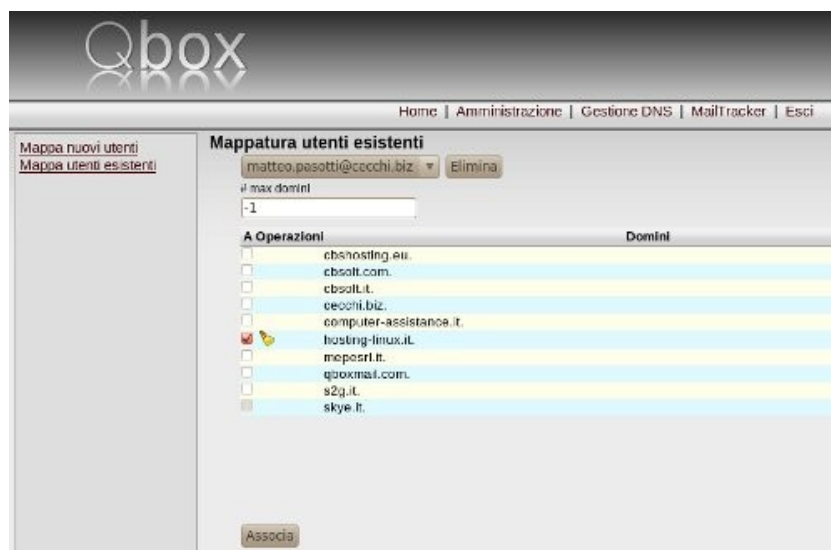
Qbox

Home | Amministrazione | Gestione DNS | MailTracker | Esci

Mappa nuovi utenti
Mappa utenti esistenti

Mappatura utenti esistenti

matteo.pasotti@cecchi.biz Elimina

# max domini

-1

| A Operazioni | Domini |
|---|---|
| | cbshosting.eu. |
| | cbsolt.com. |
| | cbsolt.it. |
| | cecchi.biz. |
| | computer-assistance.it. |
| | hosting-linux.it. |
| | mepesrl.it. |
| | qboxmail.com. |
| | s2g.it. |
| | skye.it. |

Associa